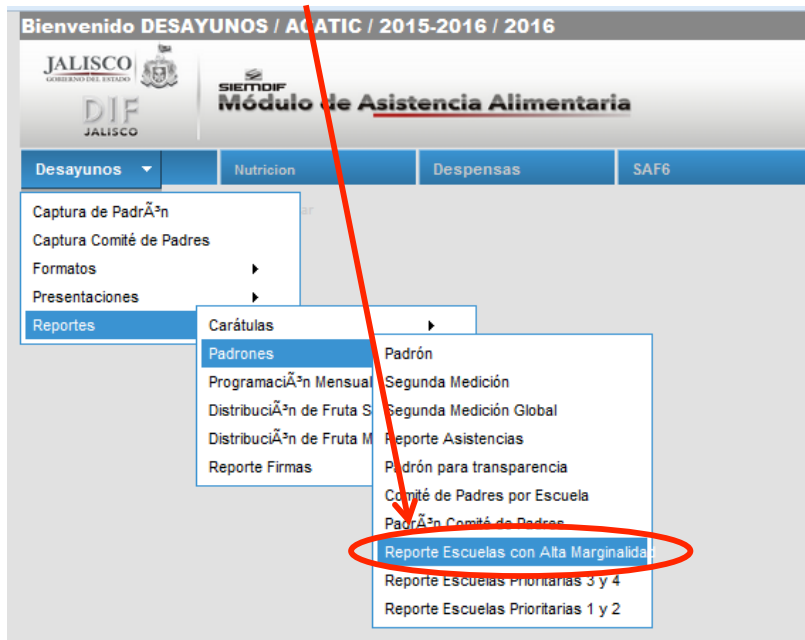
Bienvenido DESAYUNOS / AGATIC / 2015-2016 / 2016

JALISCO
GOBIERNO DEL ESTADO

DIF
JALISCO

SIEMDIF
Módulo de Asistencia Alimentaria

Desayunos
Nutricion
Despensas
SAF6

Captura de PadrÃ³n
Captura Comité de Padres
Formatos
Presentaciones
Reportes

Carátulas
Padrones
ProgramaciÃ³n Mensual
DistribuciÃ³n de Fruta S
DistribuciÃ³n de Fruta M
Reporte Firmas

Padrón
Segunda Medición
Segunda Medición Global
Reporte Asistencias
Padrón para transparencia
Comité de Padres por Escuela
PadrÃ³n Comité de Padres
Reporte Escuelas con Alta Marginalidad
Reporte Escuelas Prioritarias 3 y 4
Reporte Escuelas Prioritarias 1 y 2